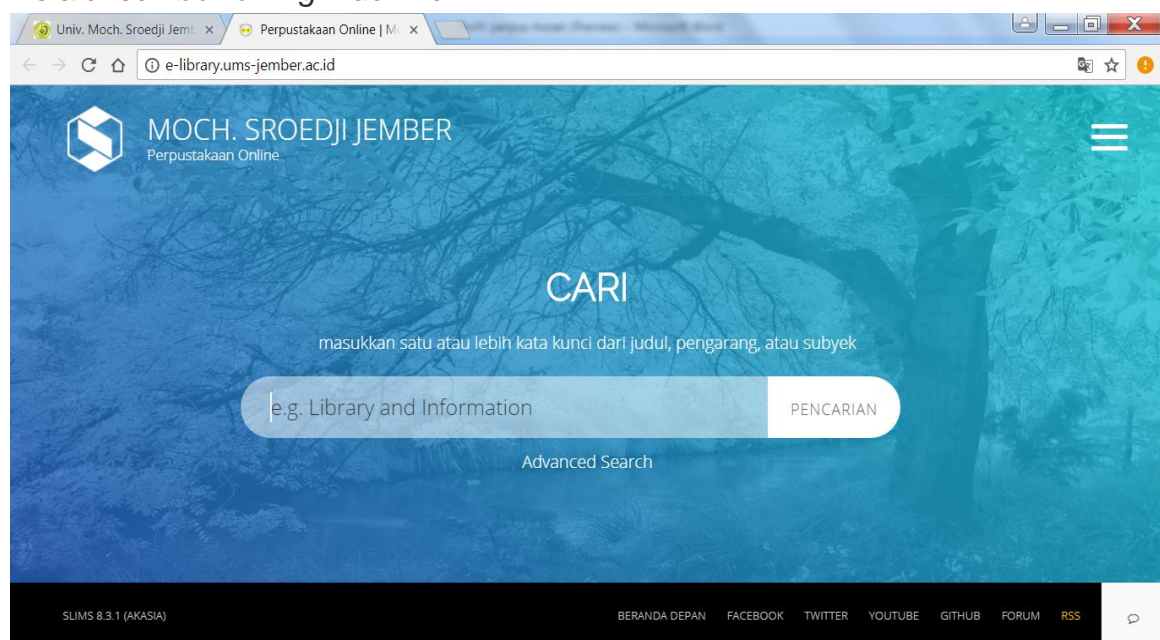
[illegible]

Univ. Moch. Sroedji Jemb ×

Perpustakaan Online | M ×

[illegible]

e-library.ums-jember.ac.id

MOCH. SROEDJI JEMBER
Perpustakaan Online

CARI

masukkan satu atau lebih kata kunci dari judul, pengarang, atau subyek

e.g. Library and Information

PENCARIAN

Advanced Search

SLIMS 8.3.1 (AKASIA)

BERANDA DEPAN FACEBOOK TWITTER YOUTUBE GITHUB FORUM RSS